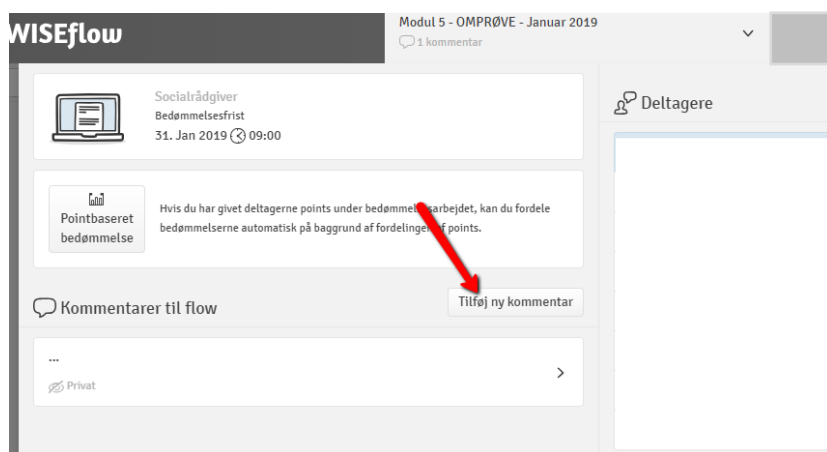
WISEflow

Modul 5 - OMPRØVE - Januar 2019
1 kommentar

Socialrådgiver
Bedømmelsesfrist
31. Jan 2019 09:00

Deltagere

Pointbaseret bedømmelse

Hvis du har givet deltagerne points under bedømmel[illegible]sarbejdet, kan du fordele bedømmelserne automatisk på baggrund af fordelingen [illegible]f points.

Kommentarer til flow

Tilføj ny kommentar

...
Privat